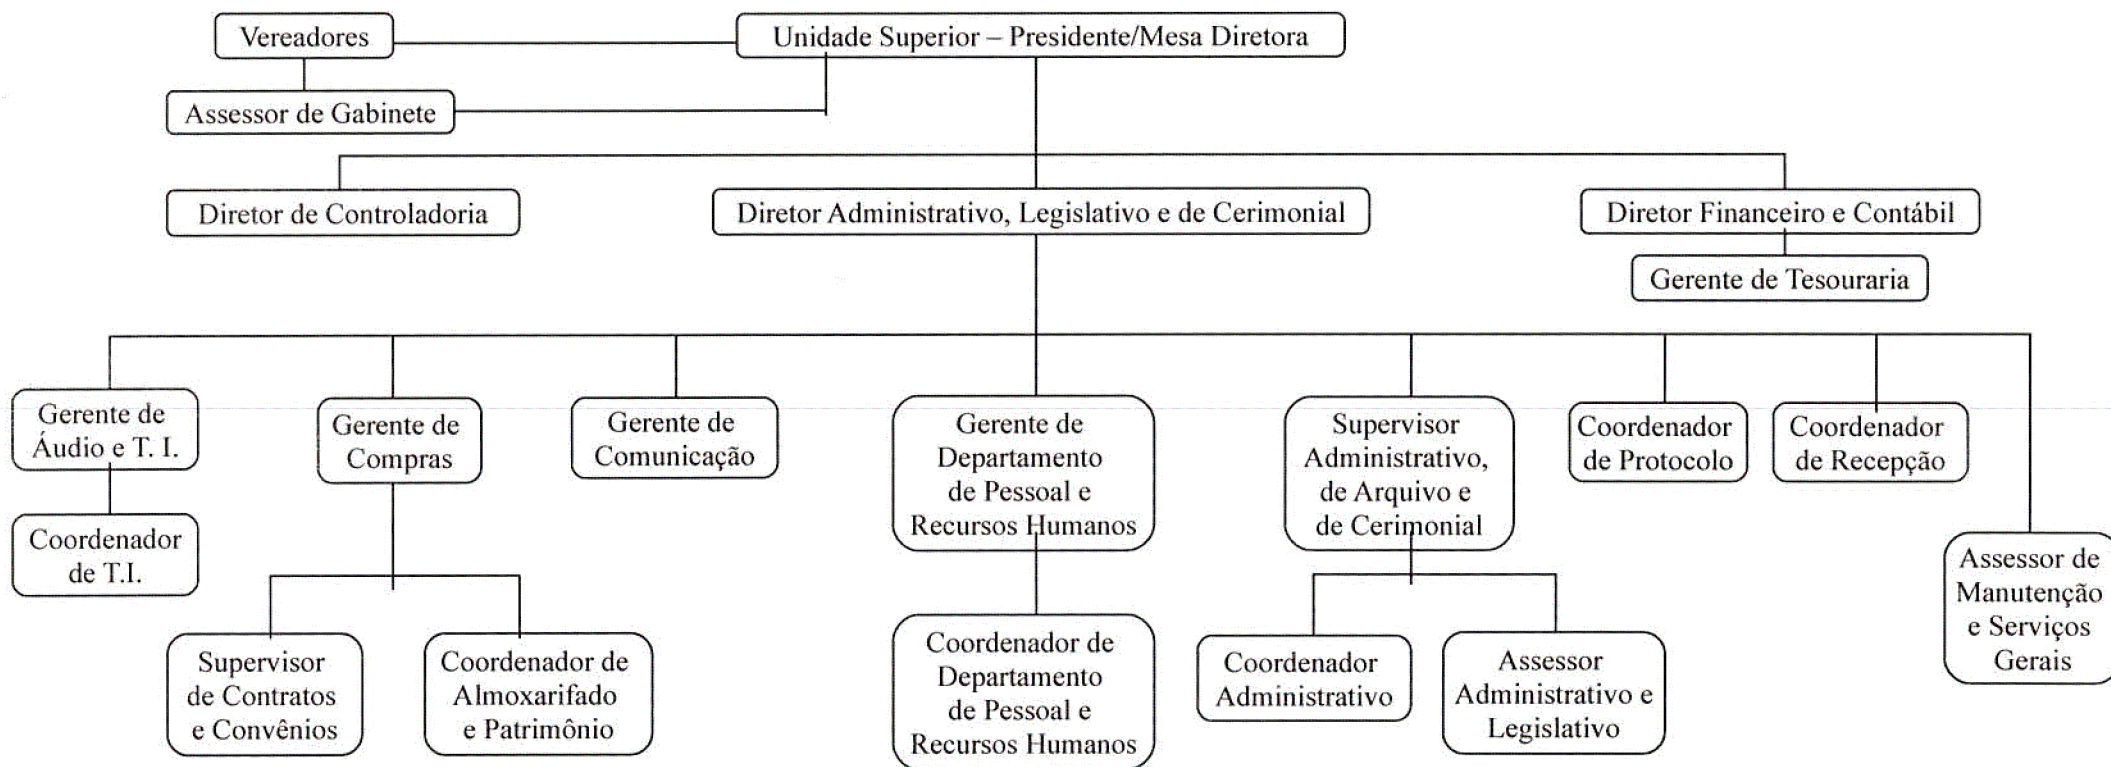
Vereadores

Unidade Superior – Presidente/Mesa Diretora

Assessor de Gabinete

Diretor de Controladoria

Diretor Administrativo, Legislativo e de Cerimonial

Diretor Financeiro e Contábil

Gerente de Tesouraria

Gerente de Áudio e T. I.

Coordenador de T.I.

Gerente de Compras

Supervisor de Contratos e Convênios

Coordenador de Almoxarifado e Patrimônio

Gerente de Comunicação

Gerente de Departamento de Pessoal e Recursos Humanos

Coordenador de Departamento de Pessoal e Recursos Humanos

Supervisor Administrativo, de Arquivo e de Cerimonial

Coordenador Administrativo

Assessor Administrativo e Legislativo

Coordenador de Protocolo

Coordenador de Recepção

Assessor de Manutenção e Serviços Gerais